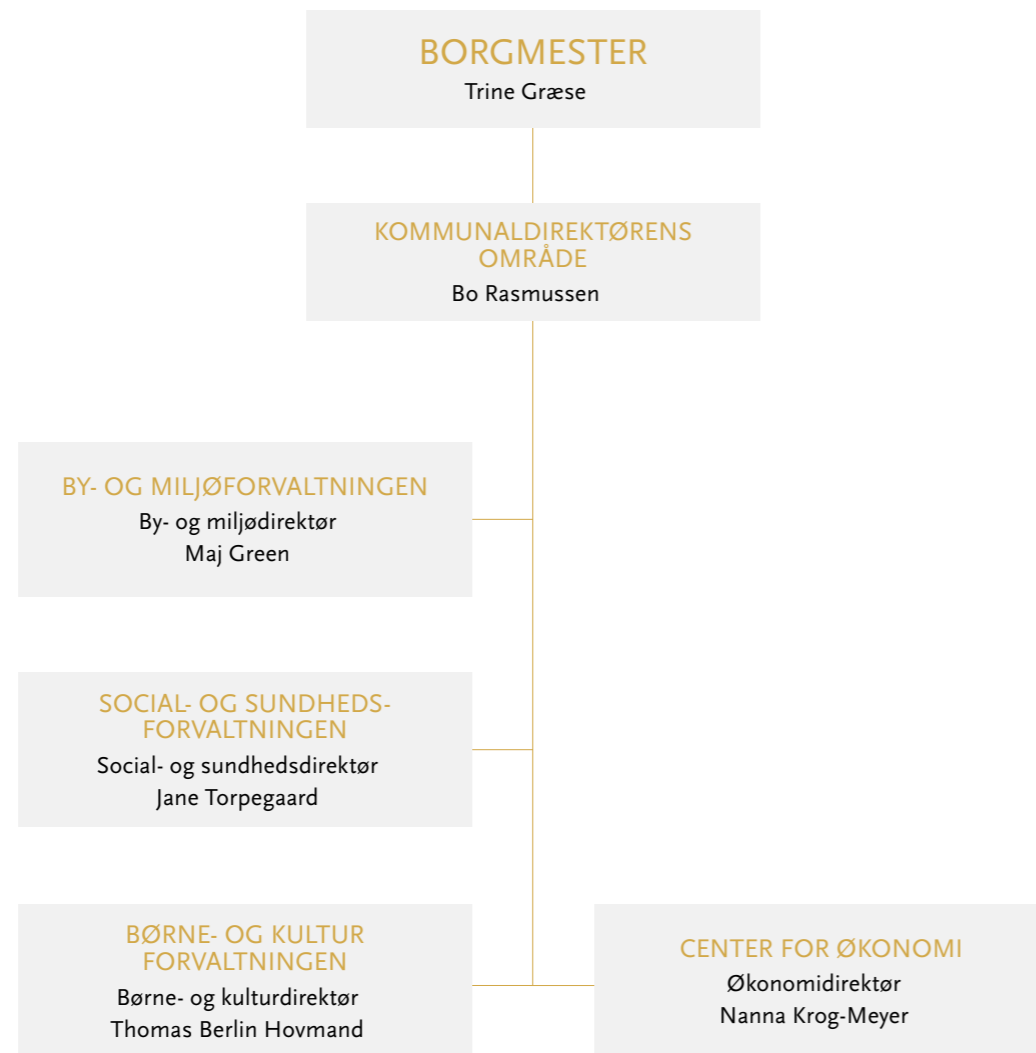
BORGMESTER
Trine Græse

KOMMUNALDIREKTØRENS OMRÅDE
Bo Rasmussen

BY- OG MILJØFORVALTNINGEN
By- og miljødirektør
Maj Green

SOCIAL- OG SUNDHEDS-FORVALTNINGEN
Social- og sundhedsdirektør
Jane Torpegaard

BØRNE- OG KULTUR FORVALTNINGEN
Børne- og kulturdirektør
Thomas Berlin Hovmand

CENTER FOR ØKONOMI
Økonomidirektør
Nanna Krog-Meyer